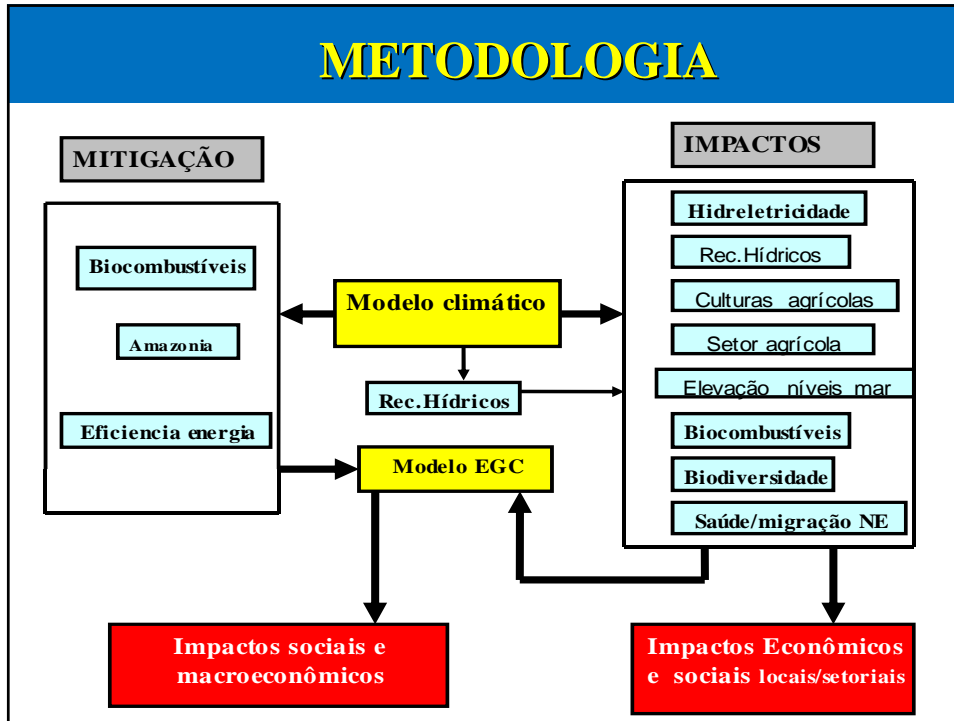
METODOLOGIA

MITIGAÇÃO

Biocombustíveis

Amazonia

Eficiencia energia

IMPACTOS

Hidreletricidade

Rec.Hídricos

Culturas agrícolas

Setor agrícola

Elevação níveis mar

Biocombustíveis

Biodiversidade

Saúde/migração NE

Modelo climático

Rec.Hídricos

Modelo EGC

Impactos sociais e macroeconômicos

Impactos Econômicos e sociais locais/setoriais